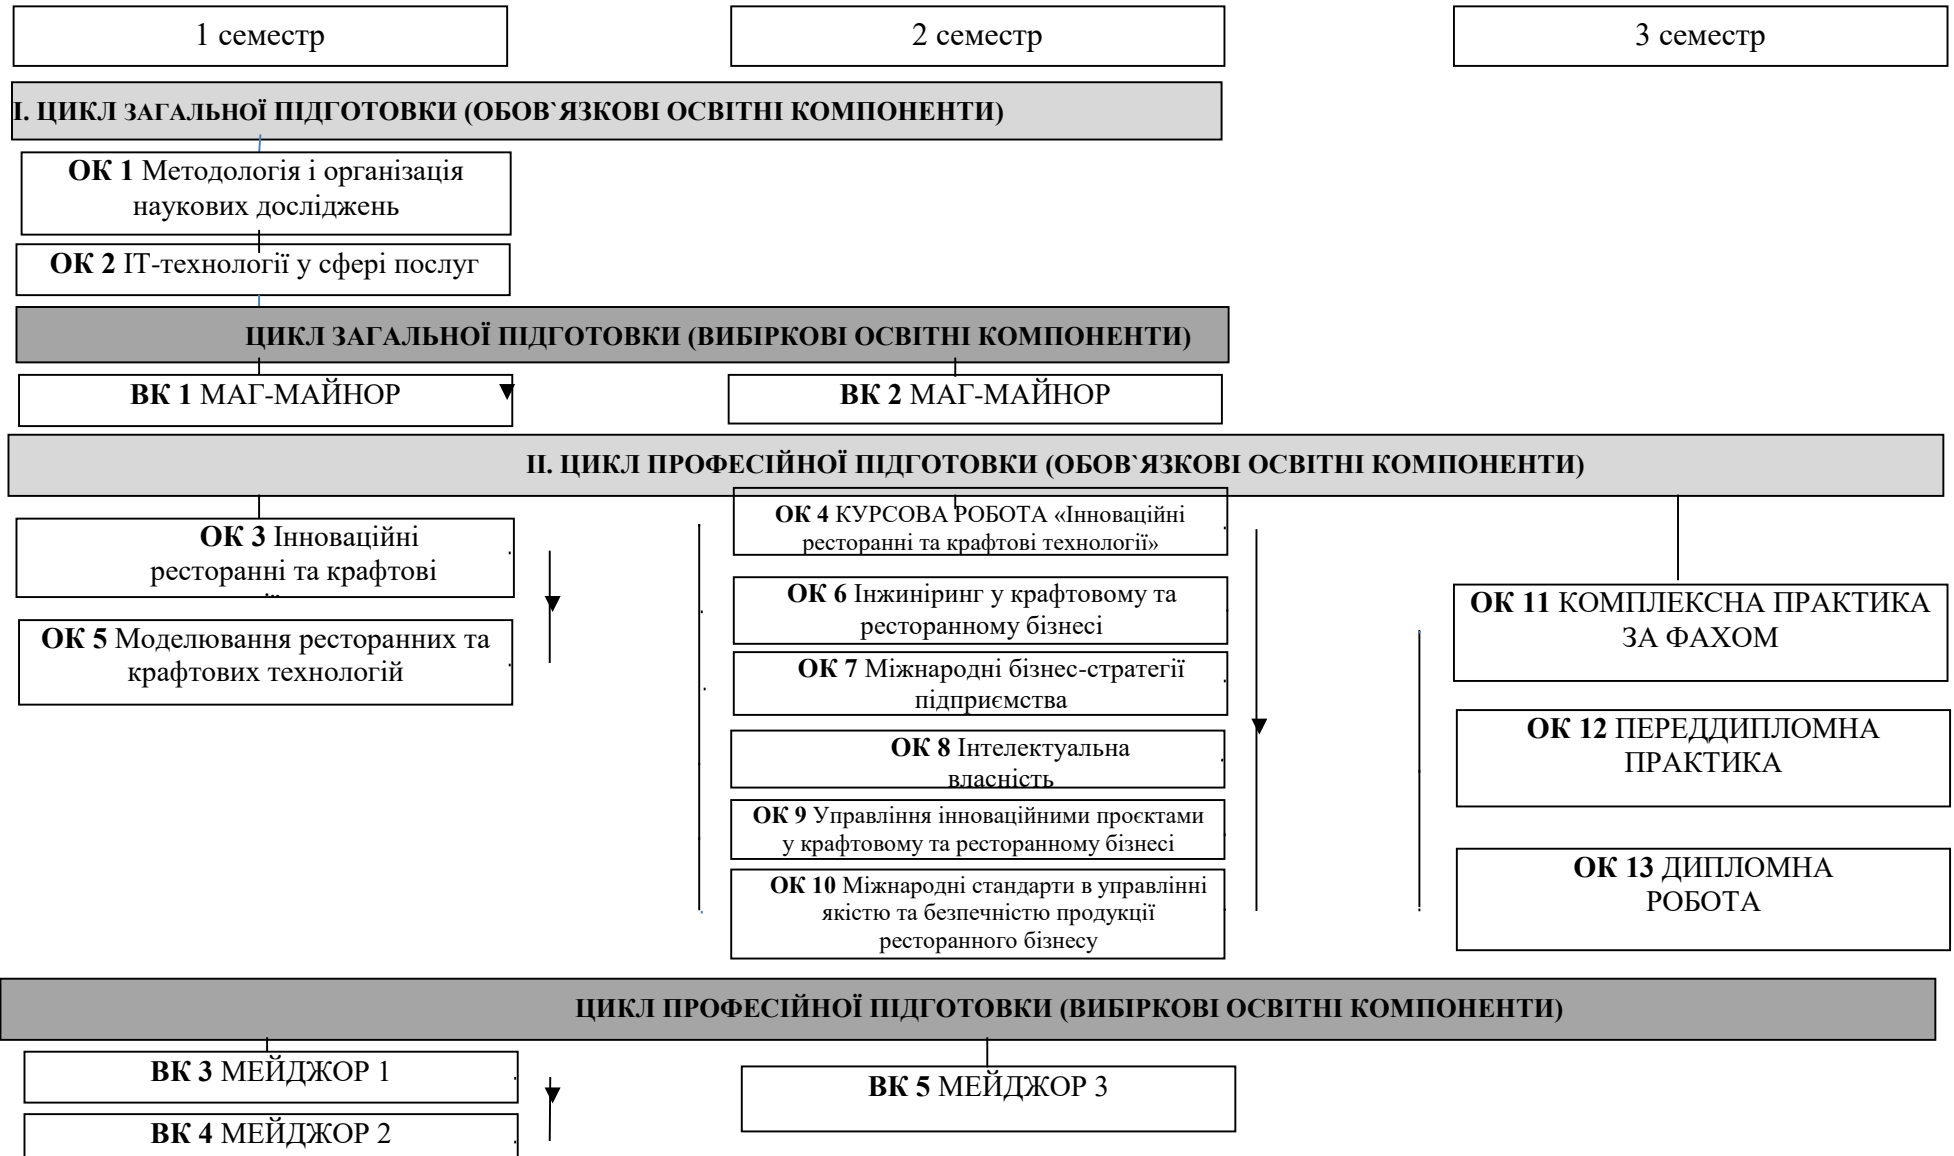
1 семестр

2 семестр

3 семестр

І. ЦИКЛ ЗАГАЛЬНОЇ ПІДГОТОВКИ (ОБОВ`ЯЗКОВІ ОСВІТНІ КОМПОНЕНТИ)

ОК 1 Методологія і організація наукових досліджень

ОК 2 ІТ-технології у сфері послуг

ЦИКЛ ЗАГАЛЬНОЇ ПІДГОТОВКИ (ВИБІРКОВІ ОСВІТНІ КОМПОНЕНТИ)

ВК 1 МАГ-МАЙНОР

ВК 2 МАГ-МАЙНОР

ІІ. ЦИКЛ ПРОФЕСІЙНОЇ ПІДГОТОВКИ (ОБОВ`ЯЗКОВІ ОСВІТНІ КОМПОНЕНТИ)

ОК 3 Інноваційні ресторанні та крафтові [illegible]

ОК 5 Моделювання ресторанних та крафтових технологій

ОК 4 КУРСОВА РОБОТА «Інноваційні ресторанні та крафтові технології»

ОК 6 Інжиніринг у крафтовому та ресторанному бізнесі

ОК 7 Міжнародні бізнес-стратегії підприємства

ОК 8 Інтелектуальна власність

ОК 9 Управління інноваційними проєктами у крафтовому та ресторанному бізнесі

ОК 10 Міжнародні стандарти в управлінні якістю та безпечністю продукції ресторанного бізнесу

ОК 11 КОМПЛЕКСНА ПРАКТИКА ЗА ФАХОМ

ОК 12 ПЕРЕДДИПЛОМНА ПРАКТИКА

ОК 13 ДИПЛОМНА РОБОТА

ЦИКЛ ПРОФЕСІЙНОЇ ПІДГОТОВКИ (ВИБІРКОВІ ОСВІТНІ КОМПОНЕНТИ)

ВК 3 МЕЙДЖОР 1

ВК 4 МЕЙДЖОР 2

ВК 5 МЕЙДЖОР 3